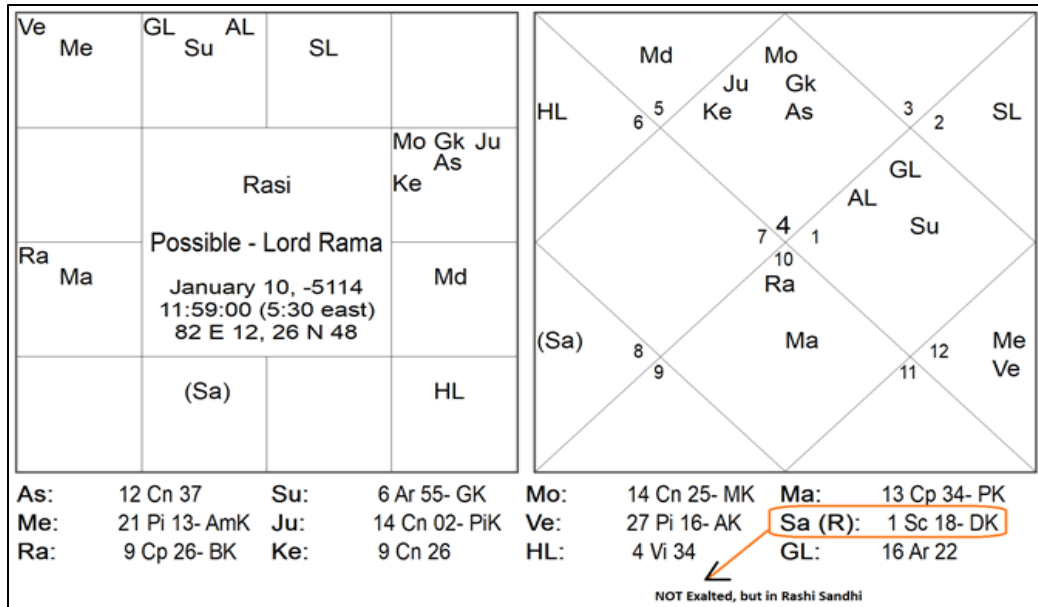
| Ve Me | GL AL Su | SL | |
|---|---|---|---|
| | Rasi | | Mo Gk Ju As Ke |
| Ra Ma | Possible - Lord Rama<br>January 10, -5114<br>11:59:00 (5:30 east)<br>82 E 12, 26 N 48 | | Md |
| | (Sa) | | HL |

Md
Mo
Ju
Gk
Ke
As
HL
6
5
3
2
SL
GL
AL
Su
7
4
1
10
Ra
(Sa)
8
9
Ma
12
11
Me
Ve

| | | | | | | | |
|---|---|---|---|---|---|---|---|
| As: | 12 Cn 37 | Su: | 6 Ar 55- GK | Mo: | 14 Cn 25- MK | Ma: | 13 Cp 34- PK |
| Me: | 21 Pi 13- AmK | Ju: | 14 Cn 02- PiK | Ve: | 27 Pi 16- AK | Sa (R): | 1 Sc 18- DK |
| Ra: | 9 Cp 26- BK | Ke: | 9 Cn 26 | HL: | 4 Vi 34 | GL: | 16 Ar 22 |

NOT Exalted, but in Rashi Sandhi